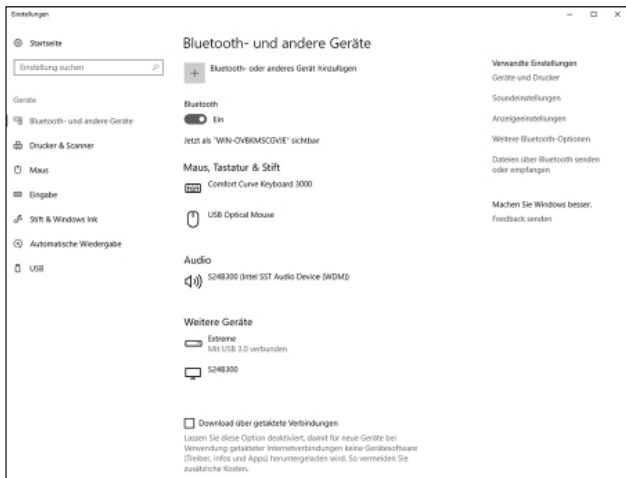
Einstellungen

Startseite

Einstellung suchen

Geräte

Bluetooth- und andere Geräte

Drucker & Scanner

Maus

Eingabe

Stift & Windows Ink

Automatische Wiedergabe

USB

Bluetooth- und andere Geräte

Bluetooth- oder anderes Gerät hinzufügen

Bluetooth

Ein

Jetzt als "WIN-OVBKMSCGVJE" sichtbar

Maus, Tastatur & Stift

Comfort Curve Keyboard 3000

USB Optical Mouse

Audio

S24B300 (Intel SST Audio Device (WDM))

Weitere Geräte

Extreme
Mit USB 3.0 verbunden

S24B300

Download über getaktete Verbindungen

Lassen Sie diese Option deaktiviert, damit für neue Geräte bei Verwendung getakteter Internetverbindungen keine Gerätesoftware (Treiber, Infos und Apps) heruntergeladen wird. So vermeiden Sie zusätzliche Kosten.

Verwandte Einstellungen

Geräte und Drucker

Soundeinstellungen

Anzeigeeinstellungen

Weitere Bluetooth-Optionen

Dateien über Bluetooth senden oder empfangen

Machen Sie Windows besser.

Feedback senden